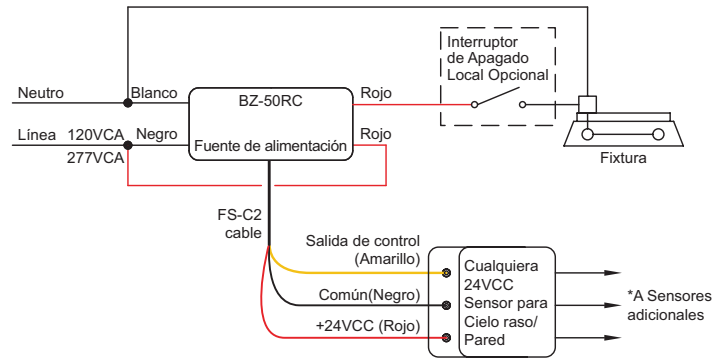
Interruptor de Apagado Local Opcional

Neutro
Blanco
BZ-50RC
Rojo
Línea 120VCA
277VCA
Negro
Fuente de alimentación
Rojo
Fixtura

FS-C2 cable
Salida de control (Amarillo)
Común(Negro)
+24VCC (Rojo)
Cualquiera 24VCC Sensor para Cielo raso/ Pared
*A Sensores adicionales